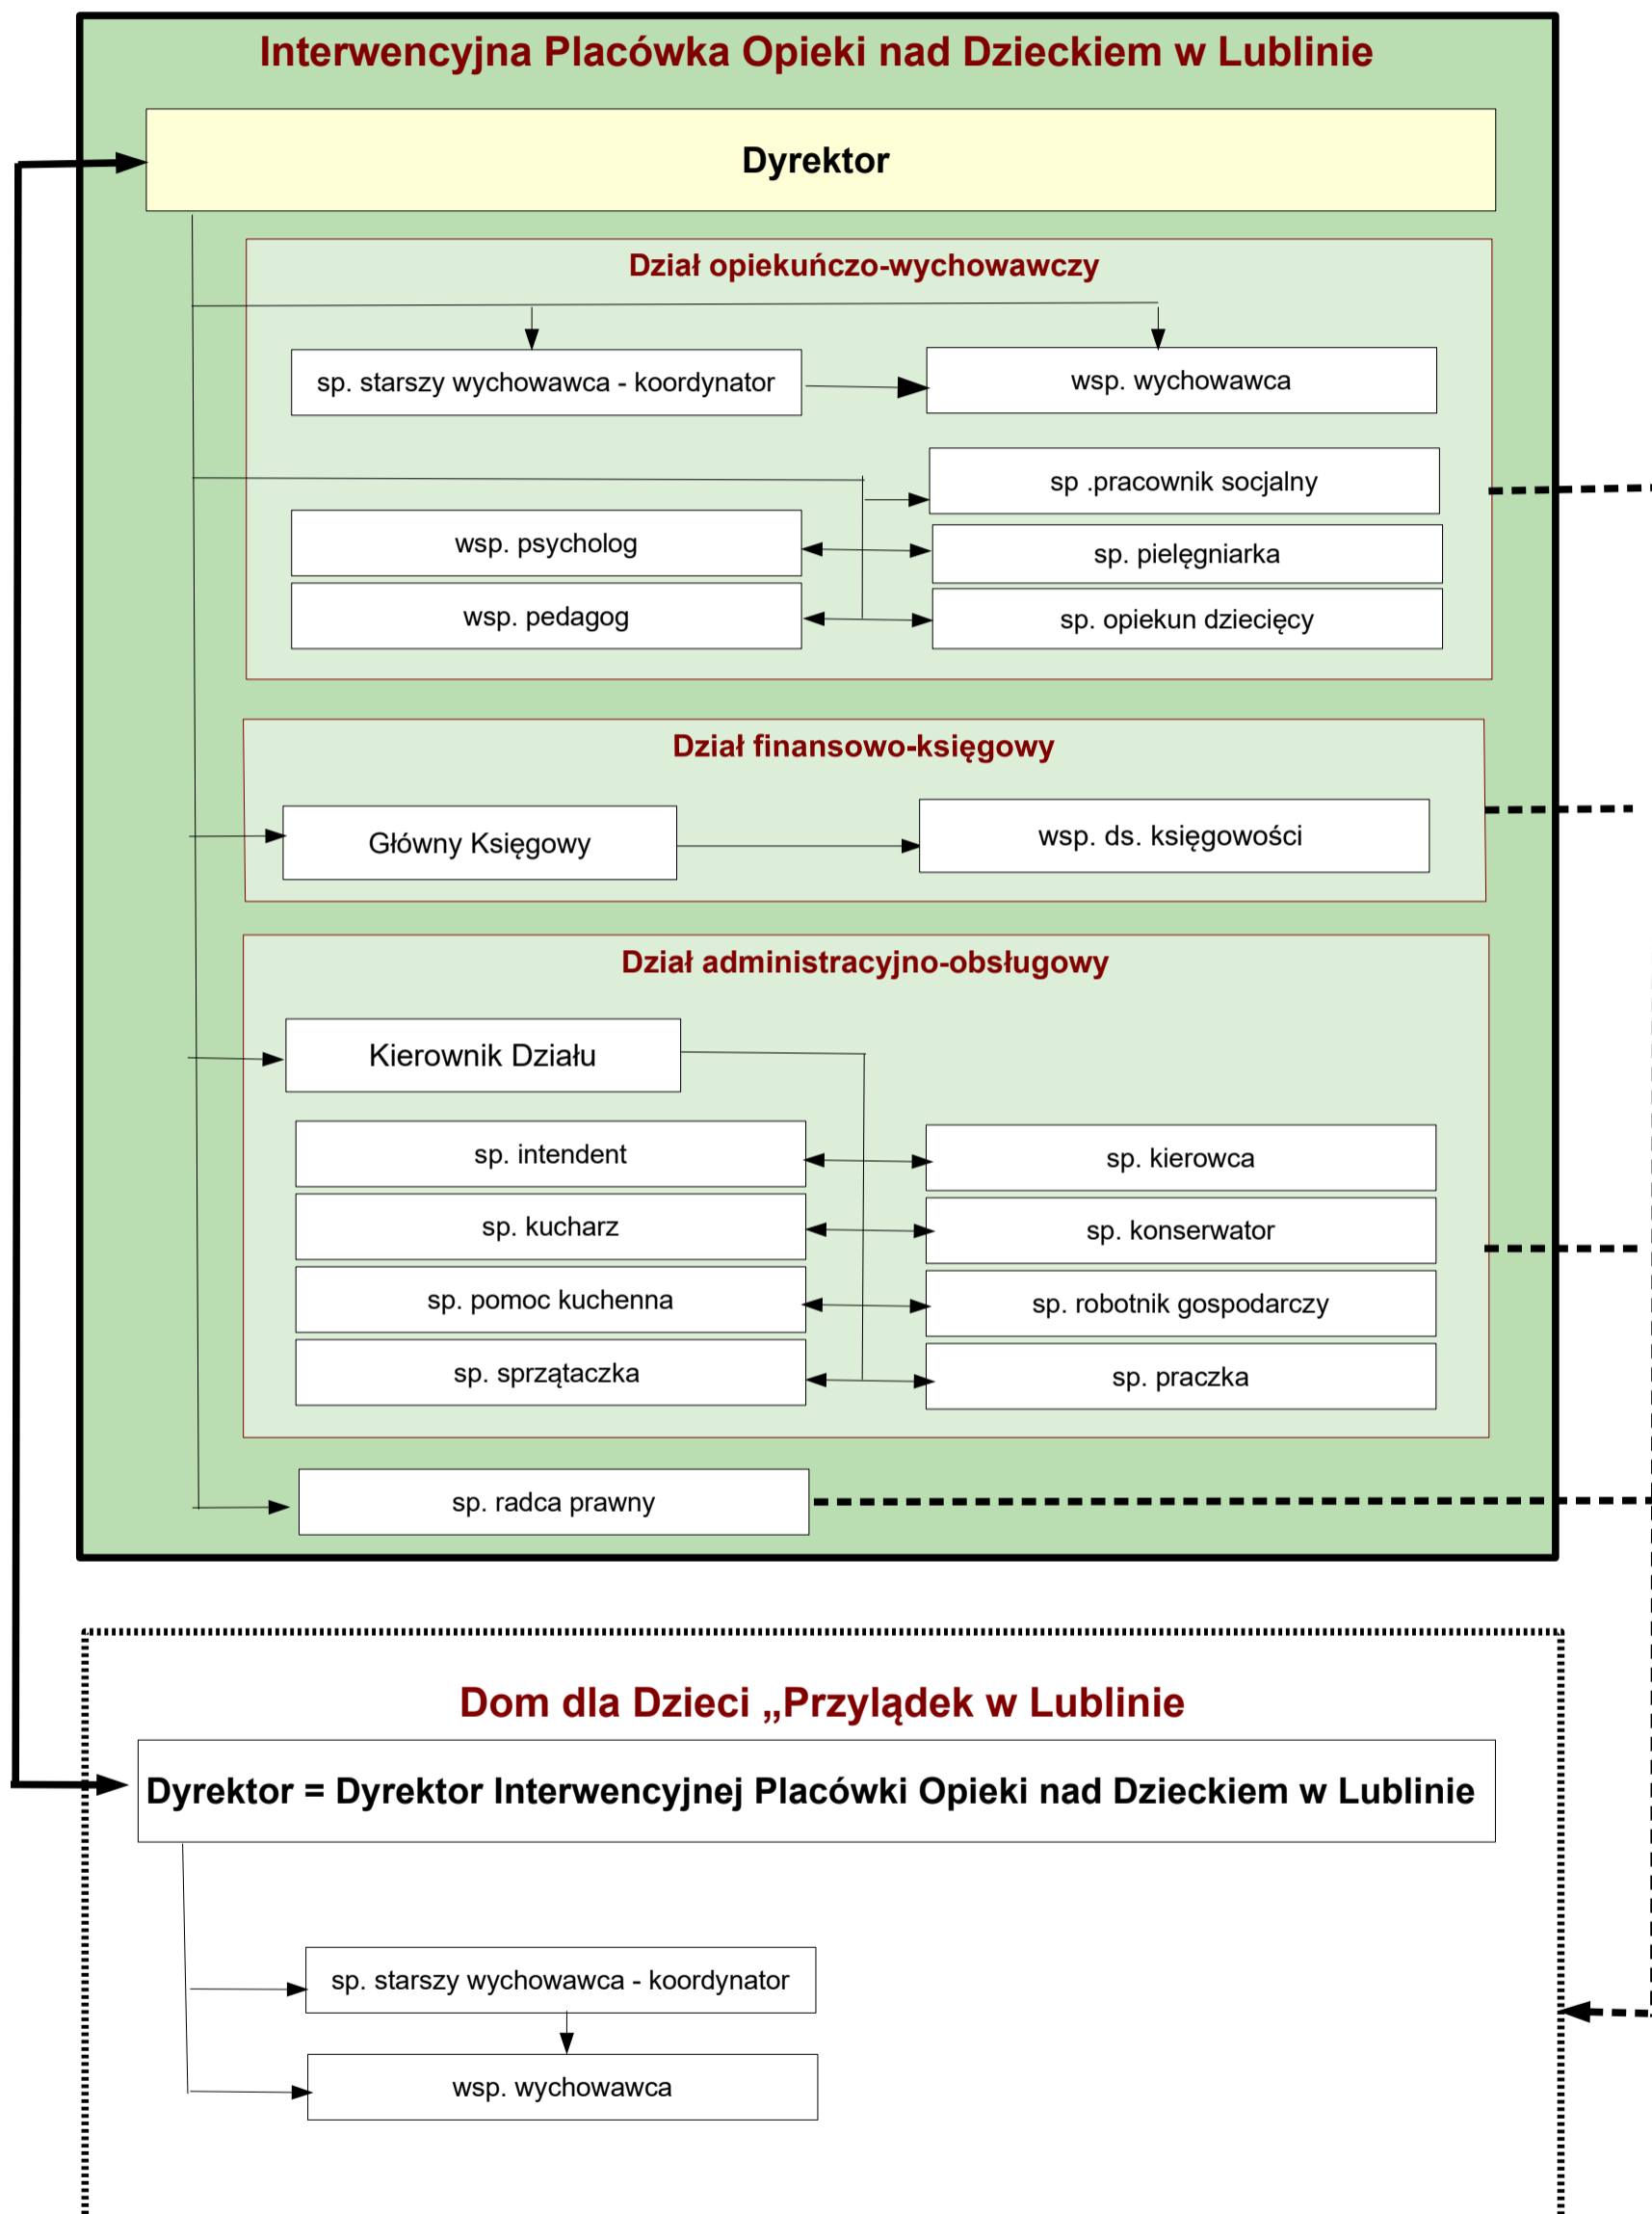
Interwencyjna Placówka Opieki nad Dzieckiem w Lublinie

Dyrektor

Dział opiekuńczo-wychowawczy

sp. starszy wychowawca - koordynator

wsp. wychowawca

sp .pracownik socjalny

wsp. psycholog

sp. pielęgniarka

wsp. pedagog

sp. opiekun dziecięcy

Dział finansowo-księgowy

Główny Księgowy

wsp. ds. księgowości

Dział administracyjno-obsługowy

Kierownik Działu

sp. intendent

sp. kierowca

sp. kucharz

sp. konserwator

sp. pomoc kuchenna

sp. robotnik gospodarczy

sp. sprzątaczka

sp. praczka

sp. radca prawny

Dom dla Dzieci „Przylądek w Lublinie

Dyrektor = Dyrektor Interwencyjnej Placówki Opieki nad Dzieckiem w Lublinie

sp. starszy wychowawca - koordynator

wsp. wychowawca